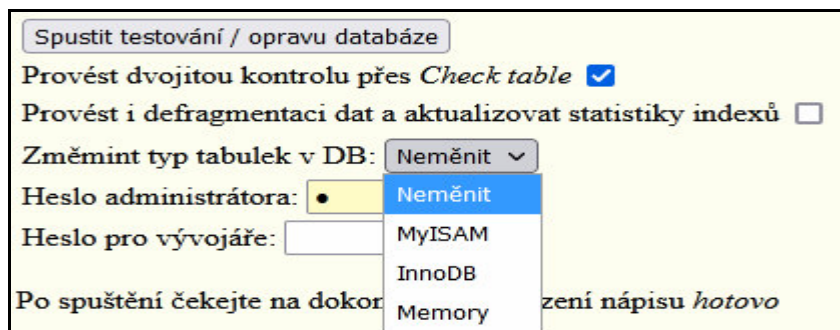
Spustit testování / opravu databáze

Provést dvojitou kontrolu přes *Check table*

Provést i defragmentaci dat a aktualizovat statistiky indexů

Změmint typ tabulek v DB: Neměnit

Heslo administrátora: •

Heslo pro vývojáře:

Neměnit
MyISAM
InnoDB
Memory

Po spuštění čekejte na dokon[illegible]zení nápisu *hotovo*